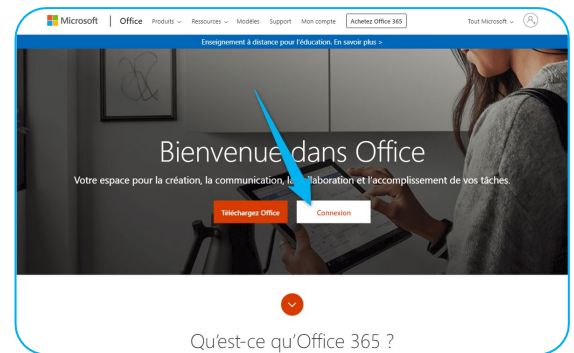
Microsoft | Office Produits ⌄ Ressources ⌄ Modèles Support Mon compte Achetez Office 365 Tout Microsoft ⌄

Enseignement à distance pour l'éducation. En savoir plus >

Bienvenue dans Office

Votre espace pour la création, la communication, la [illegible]llaboration et l'accomplissement de vos tâches.

Téléchargez Office Connexion

Qu'est-ce qu'Office 365 ?